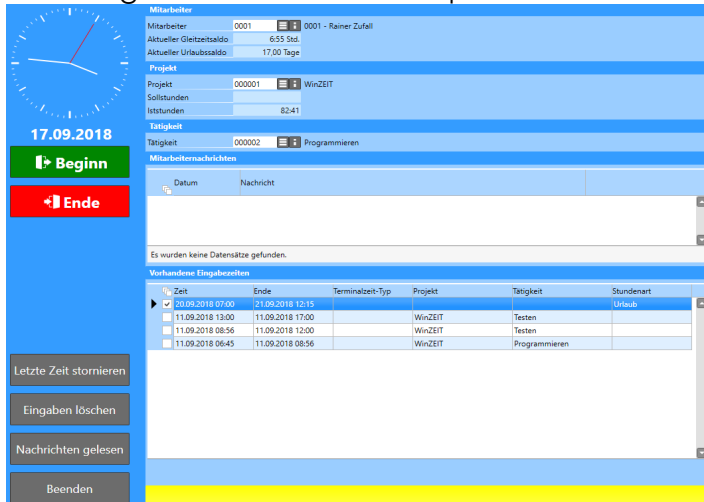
17.09.2018

Beginn

Ende

Letzte Zeit stornieren

Eingaben löschen

Nachrichten gelesen

Beenden

Mitarbeiter

Mitarbeiter 0001 0001 - Rainer Zufall

Aktueller Gleitzeitsaldo 6:55 Std.

Aktueller Urlaubssaldo 17,00 Tage

Projekt

Projekt 000001 WinZEIT

Sollstunden

Iststunden 82:41

Tätigkeit

Tätigkeit 000002 Programmieren

Mitarbeiternachrichten

| Datum | Nachricht |
|---|---|

Es wurden keine Datensätze gefunden.

Vorhandene Eingabezeiten

| Zeit | Ende | Terminalzeit-Typ | Projekt | Tätigkeit | Stundenart |
|---|---|---|---|---|---|
| 20.09.2018 07:00 | 21.09.2018 12:15 | | | | Urlaub |
| 11.09.2018 13:00 | 11.09.2018 17:00 | | WinZEIT | Testen | |
| 11.09.2018 08:56 | 11.09.2018 12:00 | | WinZEIT | Testen | |
| 11.09.2018 06:45 | 11.09.2018 08:56 | | WinZEIT | Programmieren | |